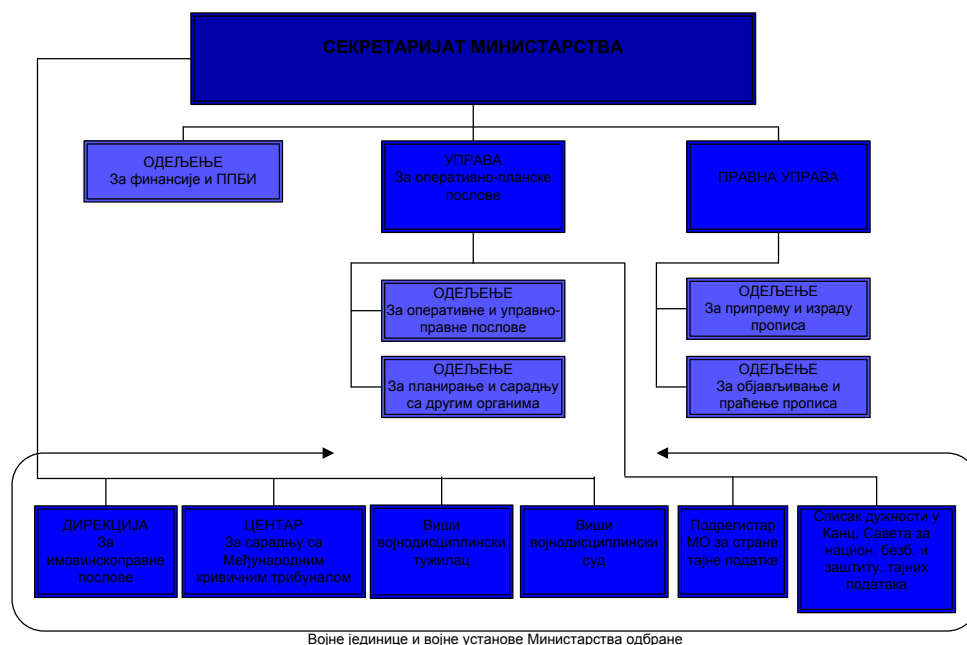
СЕКРЕТАРИЈАТ МИНИСТАРСТВА

ОДЕЉЕЊЕ
За финансије и ППБИ

УПРАВА
За оперативно-планске послове

ПРАВНА УПРАВА

ОДЕЉЕЊЕ
За оперативне и управно-правне послове

ОДЕЉЕЊЕ
За планирање и сарадњу са другим органима

ОДЕЉЕЊЕ
За припрему и израду прописа

ОДЕЉЕЊЕ
За објављивање и праћење прописа

ДИРЕКЦИЈА
За имовинскоправне послове

ЦЕНТАР
За сарадњу са Међународним кривичним трибуналом

Виши војнодисциплински тужилац

Виши војнодисциплински суд

Подрегистар МО за стране тајне податке

Списак дужности у Канц. Савета за национ. безб. и заштиту. тајних података

Војне јединице и војне установе Министарства одбране